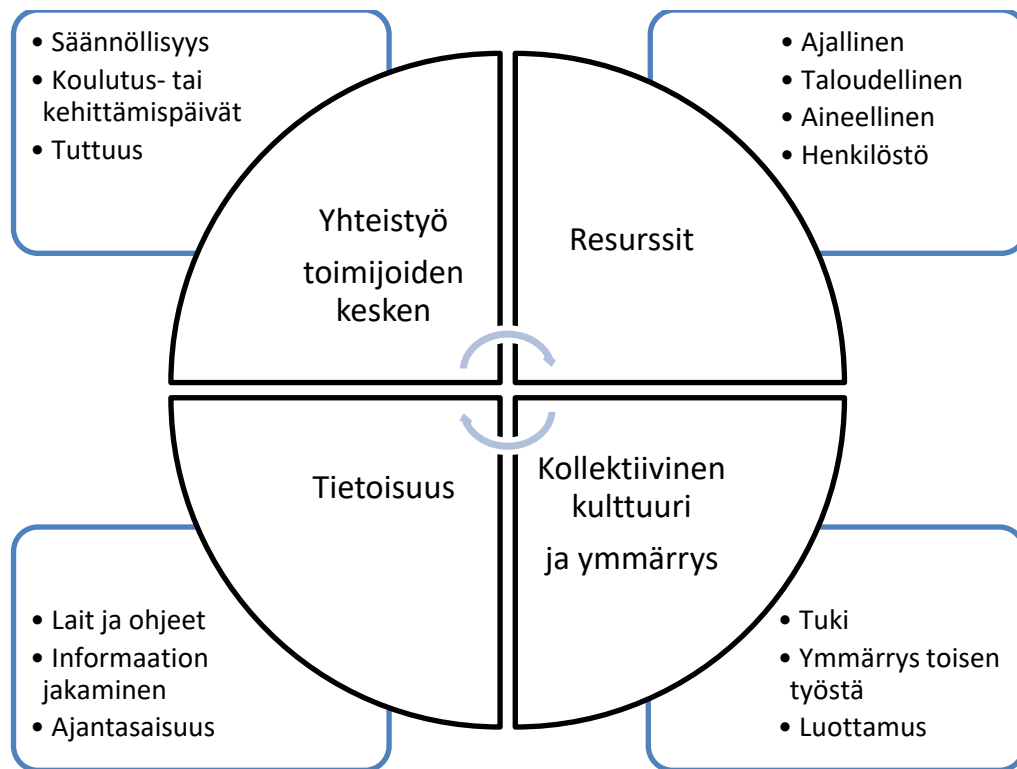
• Säännöllisyys
• Koulutus- tai kehittämispäivät
• Tuttuus

• Ajallinen
• Taloudellinen
• Aineellinen
• Henkilöstö

Yhteistyö toimijoiden kesken

Resurssit

Tietoisuus

Kollektiivinen kulttuuri ja ymmärrys

• Lait ja ohjeet
• Informaation jakaminen
• Ajantasaisuus

• Tuki
• Ymmärrys toisen työstä
• Luottamus